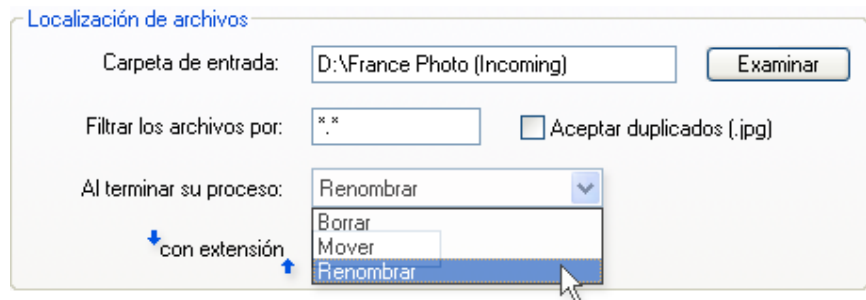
Localización de archivos

Carpeta de entrada: D:\France Photo (Incoming) Examinar

Filtrar los archivos por: *.* Aceptar duplicados (.jpg)

Al terminar su proceso: Renombrar

Borrar
Mover
Renombrar

con extensión